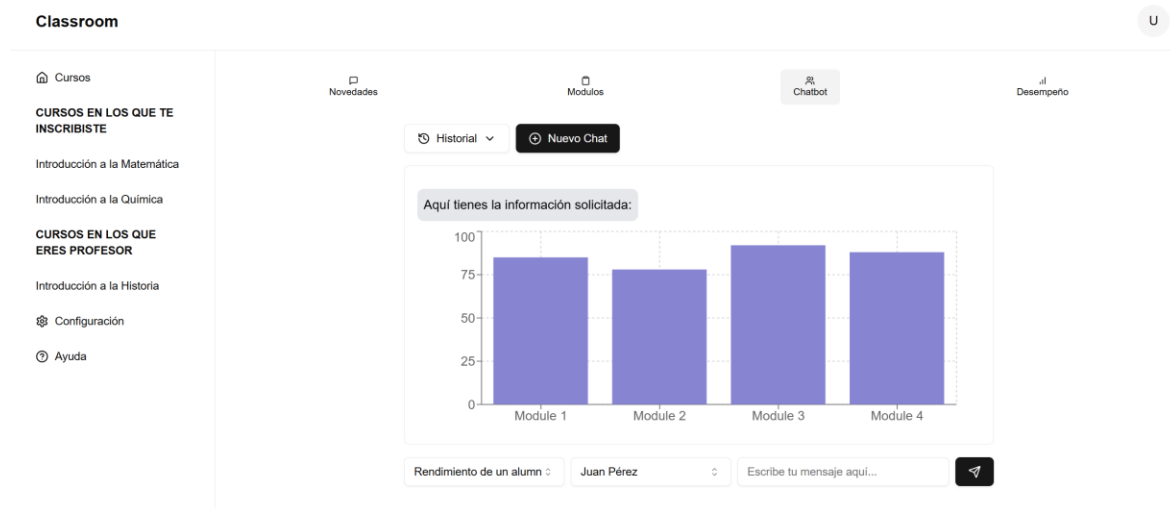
Classroom

U

Cursos

CURSOS EN LOS QUE TE INSCRIBISTE

Introducción a la Matemática

Introducción a la Química

CURSOS EN LOS QUE ERES PROFESOR

Introducción a la Historia

Configuración

Ayuda

Novedades

Modulos

Chatbot

Desempeño

Historial

Nuevo Chat

Aquí tienes la información solicitada:

100
75
50
25
0

Module 1
Module 2
Module 3
Module 4

Rendimiento de un alumn

Juan Pérez

Escribe tu mensaje aquí...